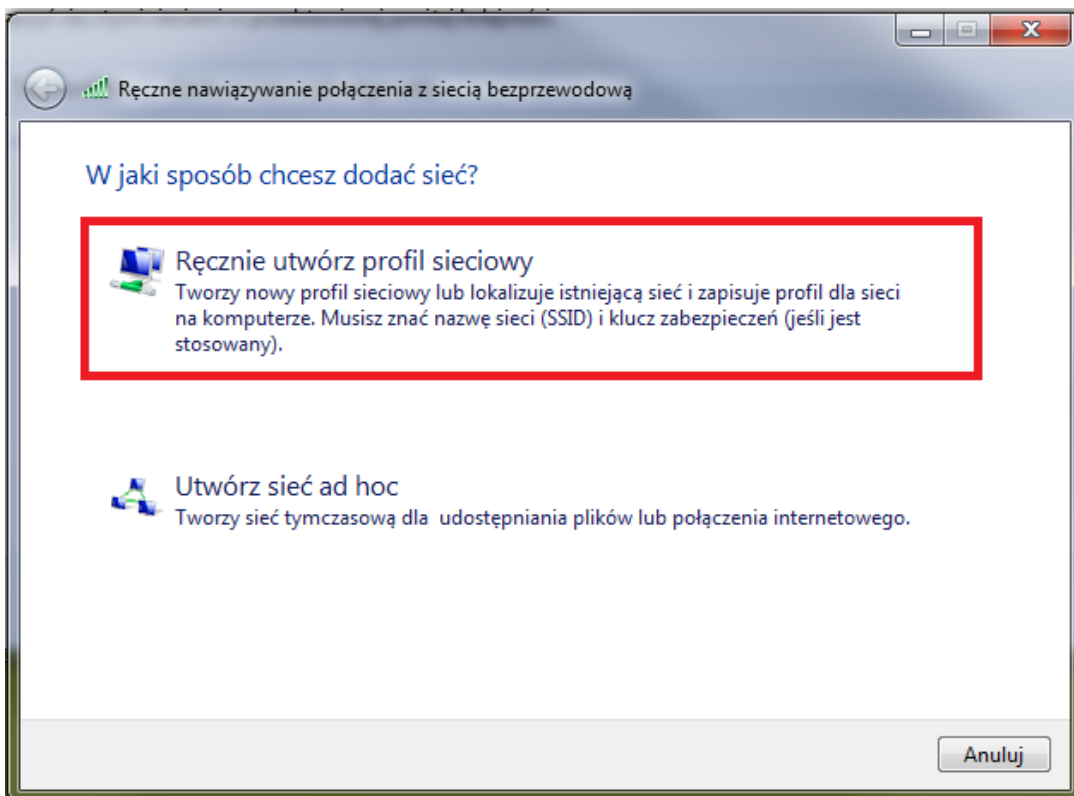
Ręczne nawiązywanie połączenia z siecią bezprzewodową

W jaki sposób chcesz dodać sieć?

Ręcznie utwórz profil sieciowy
Tworzy nowy profil sieciowy lub lokalizuje istniejącą sieć i zapisuje profil dla sieci na komputerze. Musisz znać nazwę sieci (SSID) i klucz zabezpieczeń (jeśli jest stosowany).

Utwórz sieć ad hoc
Tworzy sieć tymczasową dla udostępniania plików lub połączenia internetowego.

Anuluj